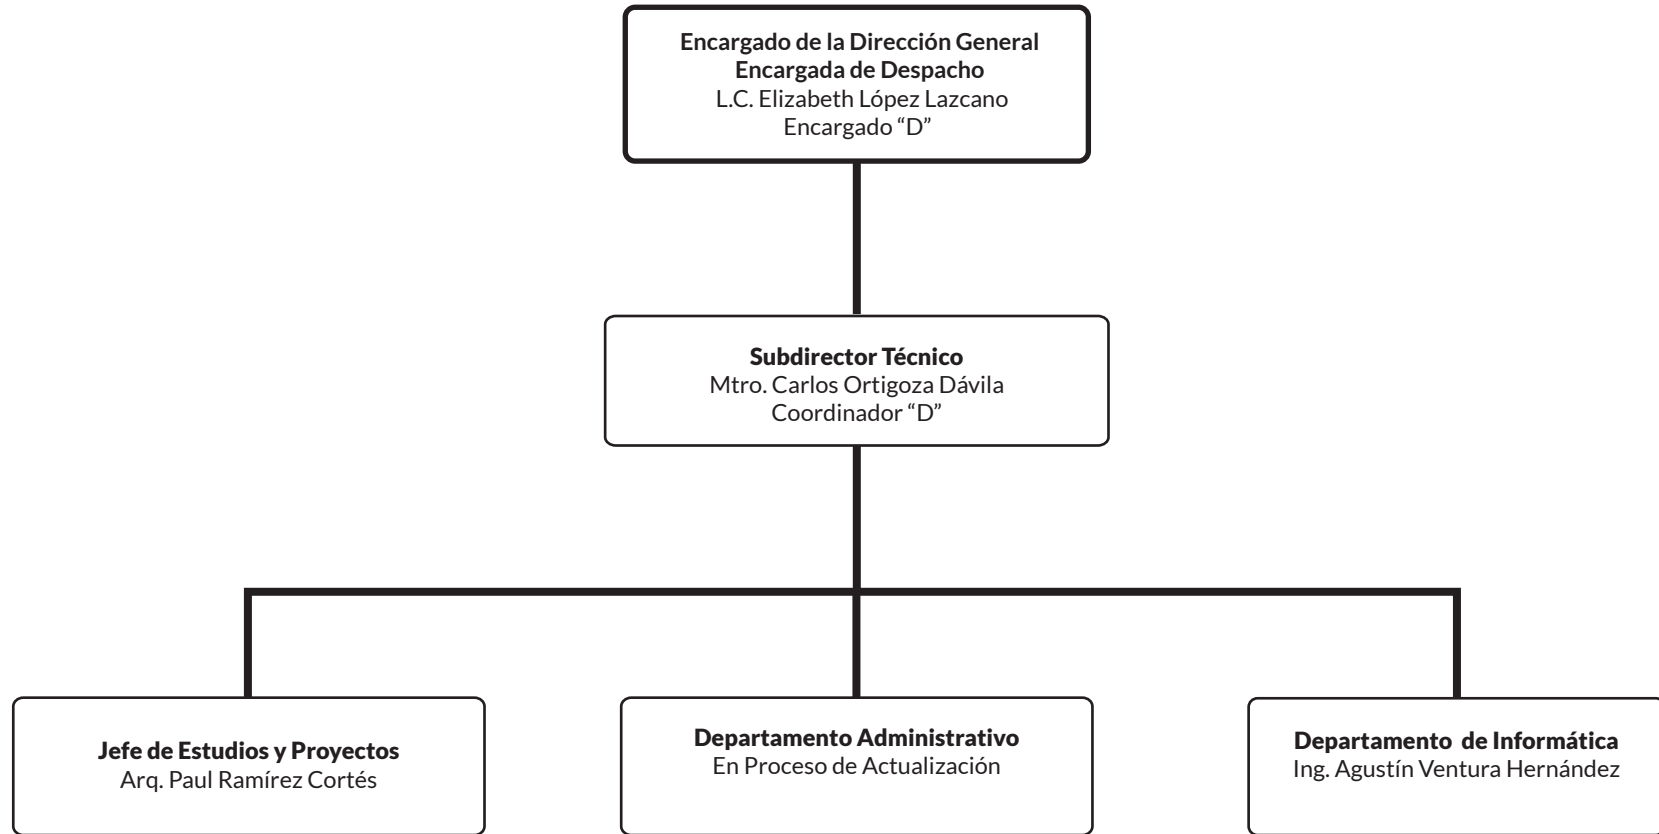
Encargado de la Dirección General
Encargada de Despacho
L.C. Elizabeth López Lazcano
Encargado “D”

Subdirector Técnico
Mtro. Carlos Ortigoza Dávila
Coordinador “D”

Jefe de Estudios y Proyectos
Arq. Paul Ramírez Cortés

Departamento Administrativo
En Proceso de Actualización

Departamento de Informática
Ing. Agustín Ventura Hernández